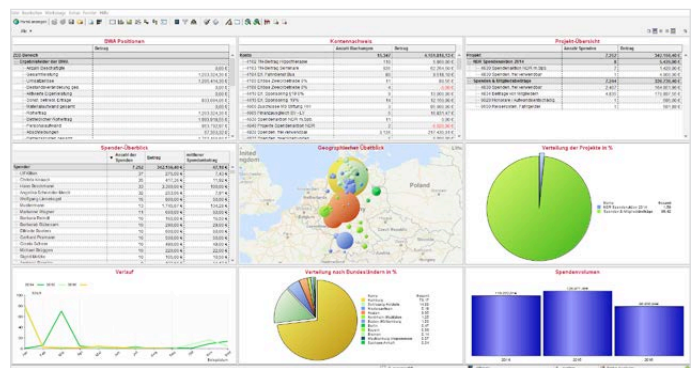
BWA Positionen

Kontennachweis

Projekt-Übersicht

Spender-Überblick

Geographischer Überblick

Verteilung der Projekte in %

Verlauf

Verteilung nach Bundesländern in %

Spendenvolumen

Polen

2014

2015

2016